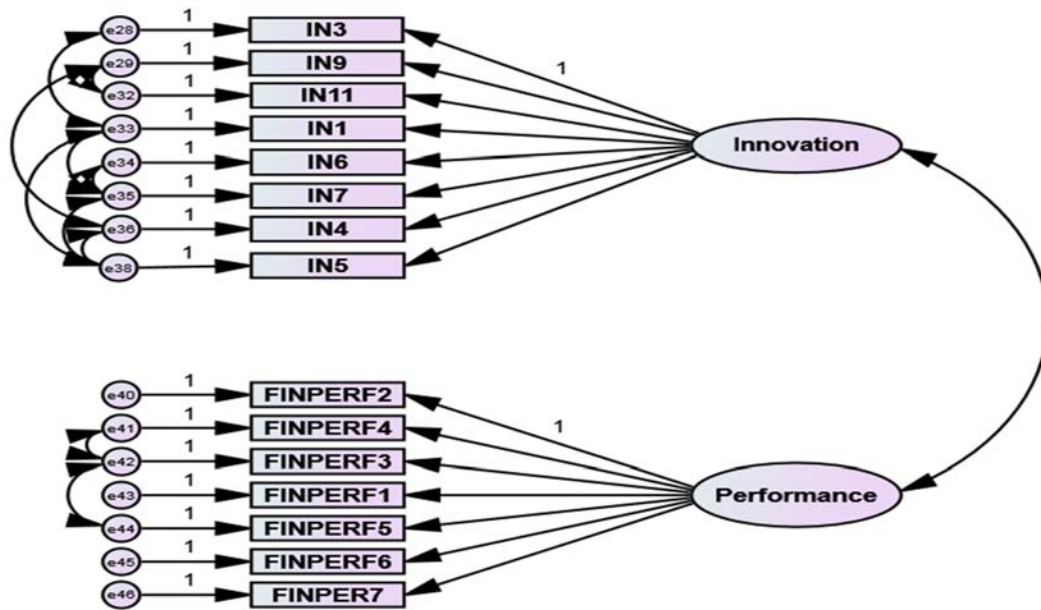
e28 1 IN3
e29 1 IN9
e32 1 IN11
e33 1 IN1
e34 1 IN6
e35 1 IN7
e36 1 IN4
e38 1 IN5

1

Innovation

e40 1 FINPERF2
e41 1 FINPERF4
e42 1 FINPERF3
e43 1 FINPERF1
e44 1 FINPERF5
e45 1 FINPERF6
e46 1 FINPER7

1

Performance